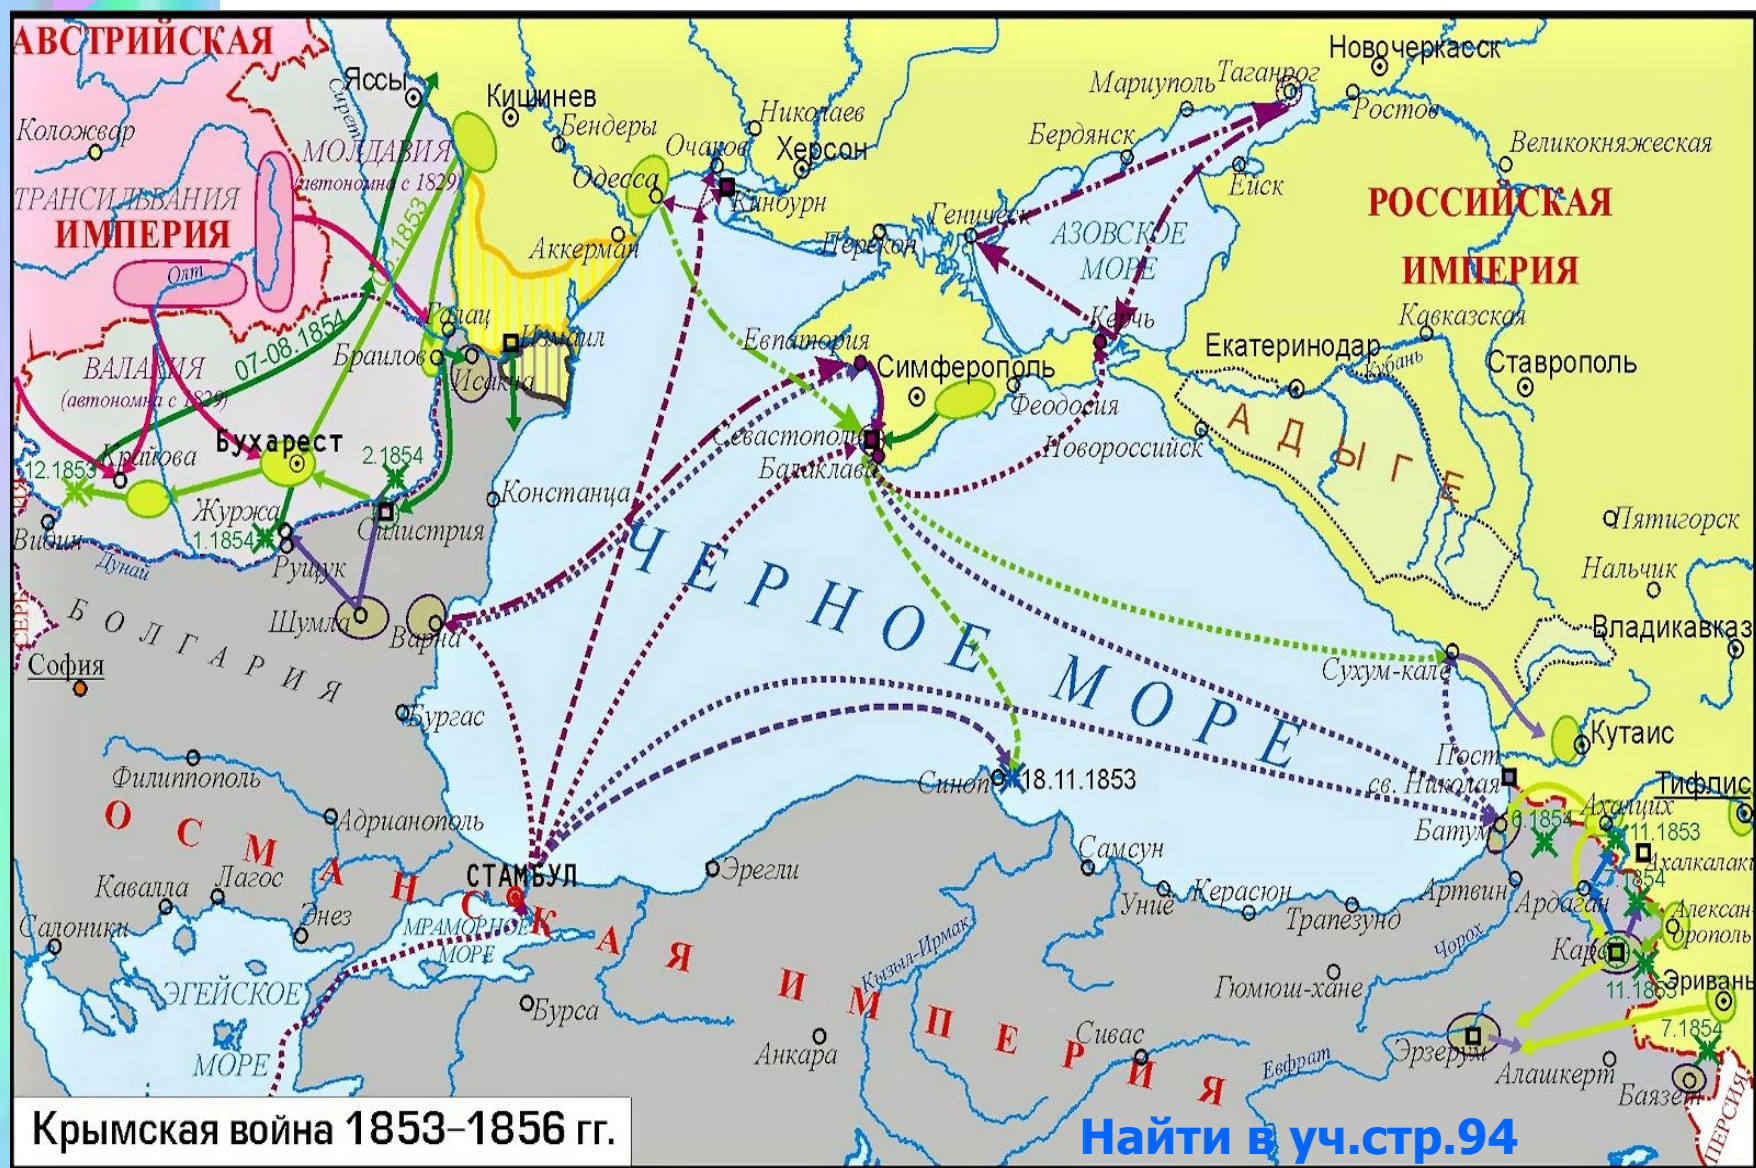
АВСТРИЙСКАЯ
Яссы
Сирет
Кишинев
Новочеркасск
Мариуполь
Таганрог
Ростов
Коложвар
МОЛДАВИЯ (автономна с 1829)
Бендеры
Николаев
Очаков
Херсон
Бердянск
Великокняжеская
ТРАНСИЛЬВАНИЯ
ИМПЕРИЯ
Одесса
Кинбурн
Ейск
РОССИЙСКАЯ
ИМПЕРИЯ
Олт
1853
Аккерман
Перекоп
Геническ
АЗОВСКОЕ МОРЕ
Галац
Измаил
Керчь
Кавказская
07-08.1854
Браилов
Исакча
Евпатория
Екатеринодар
Кубань
Ставрополь
ВАЛАХИЯ (автономна с 1829)
Симферополь
Феодосия
Бухарест
2.1854
Севастополь
Балаклава
Новороссийск
А Д Ы Г Е
12.1853
Крайова
Констанца
Журжа
Силистрия
Пятигорск
Видин
1.1854
Рущук
Дунай
ЧЕРНОЕ МОРЕ
Нальчик
Шумла
Варна
Владикавказ
БОЛГАРИЯ
Сухум-кале
София
Бургас
Кутаис
Пост св. Николая
Филиппополь
Синоп
18.11.1853
Тифлис
Адрианополь
Батум
6.1854
Ахалцих
11.1853
Ахалкалаки
ОСМАНСКАЯ ИМПЕРИЯ
Самсун
СТАМБУЛ
Эрегли
Артвин
Ардаган
Кавалла
Лагос
Унье
Керасюн
Трапезунд
7.1854
Энез
Александрополь
Салоники
МРАМОРНОЕ МОРЕ
Чорох
Карс
Кызыл-Ирмак
ЭГЕЙСКОЕ МОРЕ
Гюмюш-хане
11.1853
Эривань
Бурса
Сивас
7.1854
Анкара
Евфрат
Эрзерум
Алашкерт
Баязет
ПЕРСИЯ
СЕРБ
Крымская война 1853–1856 гг.
Найти в уч.стр.94